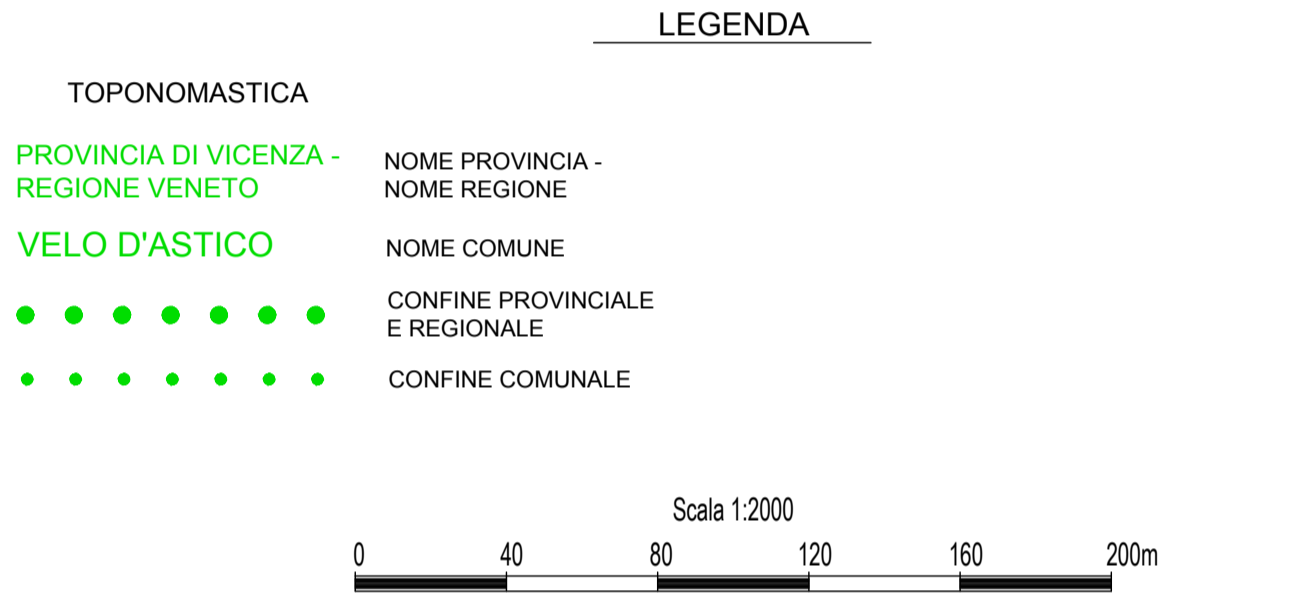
LEGENDA

TOPONOMASTICA

PROVINCIA DI VICENZA - REGIONE VENETO

NOME PROVINCIA - NOME REGIONE

VELO D'ASTICO

NOME COMUNE

CONFINE PROVINCIALE E REGIONALE

CONFINE COMUNALE

Scala 1:2000

0 40 80 120 160 200m